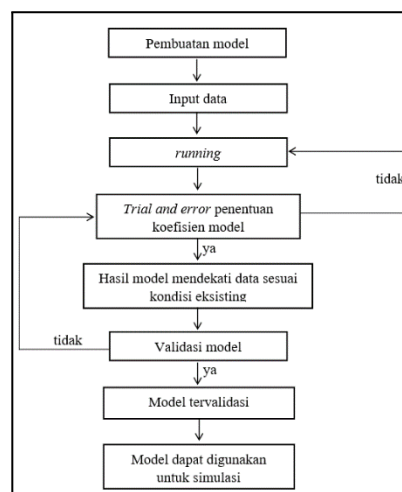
Pembuatan model

Input data

running

tidak

Trial and error penentuan koefisien model

ya

Hasil model mendekati data sesuai kondisi eksisting

tidak

Validasi model

ya

Model tervalidasi

Model dapat digunakan untuk simulasi